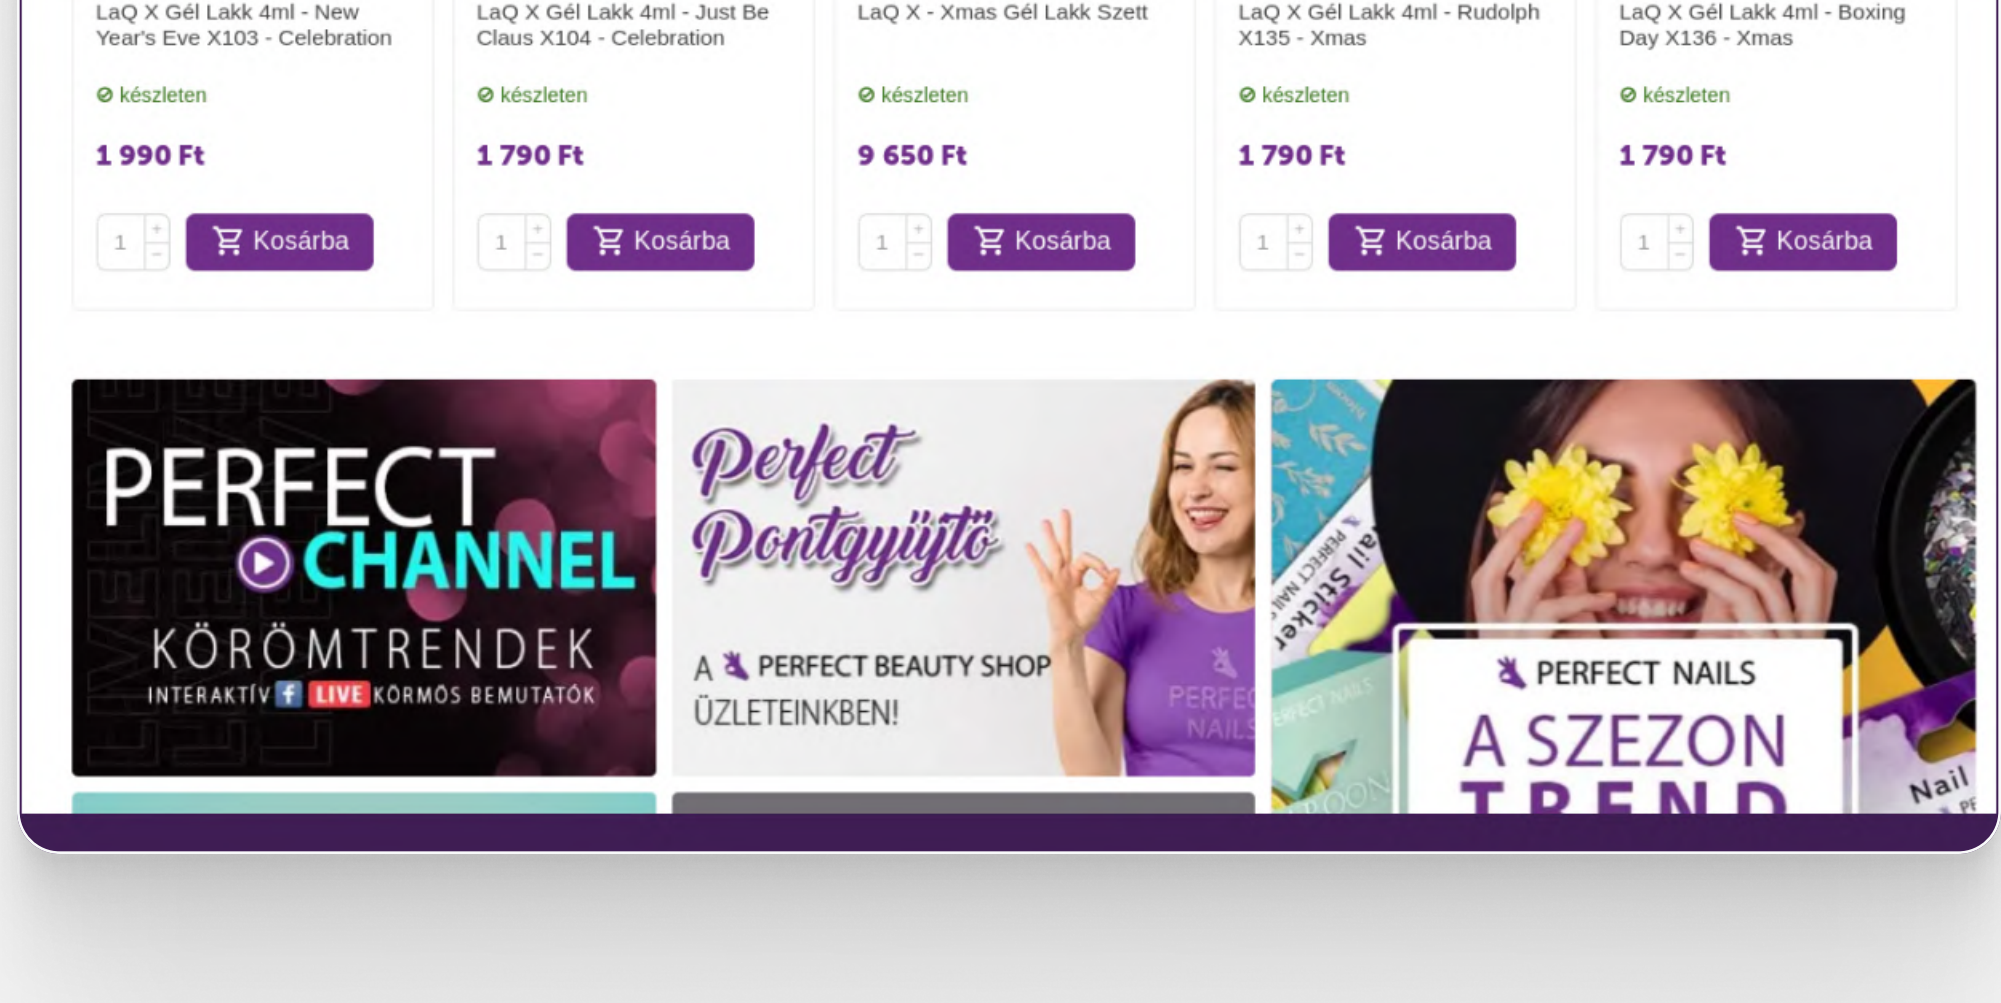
LaQ X Gél Lakk 4ml - New Year's Eve X103 - Celebration

készleten

1 990 Ft

1 + −

Kosárba

LaQ X Gél Lakk 4ml - Just Be Claus X104 - Celebration

készleten

1 790 Ft

1 + −

Kosárba

LaQ X - Xmas Gél Lakk Szett

készleten

9 650 Ft

1 + −

Kosárba

LaQ X Gél Lakk 4ml - Rudolph X135 - Xmas

készleten

1 790 Ft

1 + −

Kosárba

LaQ X Gél Lakk 4ml - Boxing Day X136 - Xmas

készleten

1 790 Ft

1 + −

Kosárba

PERFECT CHANNEL
KÖRÖMTRENDEK
INTERAKTÍV f LIVE KÖRMÖS BEMUTATÓK

Perfect Pontgyűjtő
A PERFECT BEAUTY SHOP ÜZLETEINKBEN!
PERFE NAILS

Nail Sticker
PERFECT NAILS
PERFECT NAILS
A SZEZON TREND
Nail